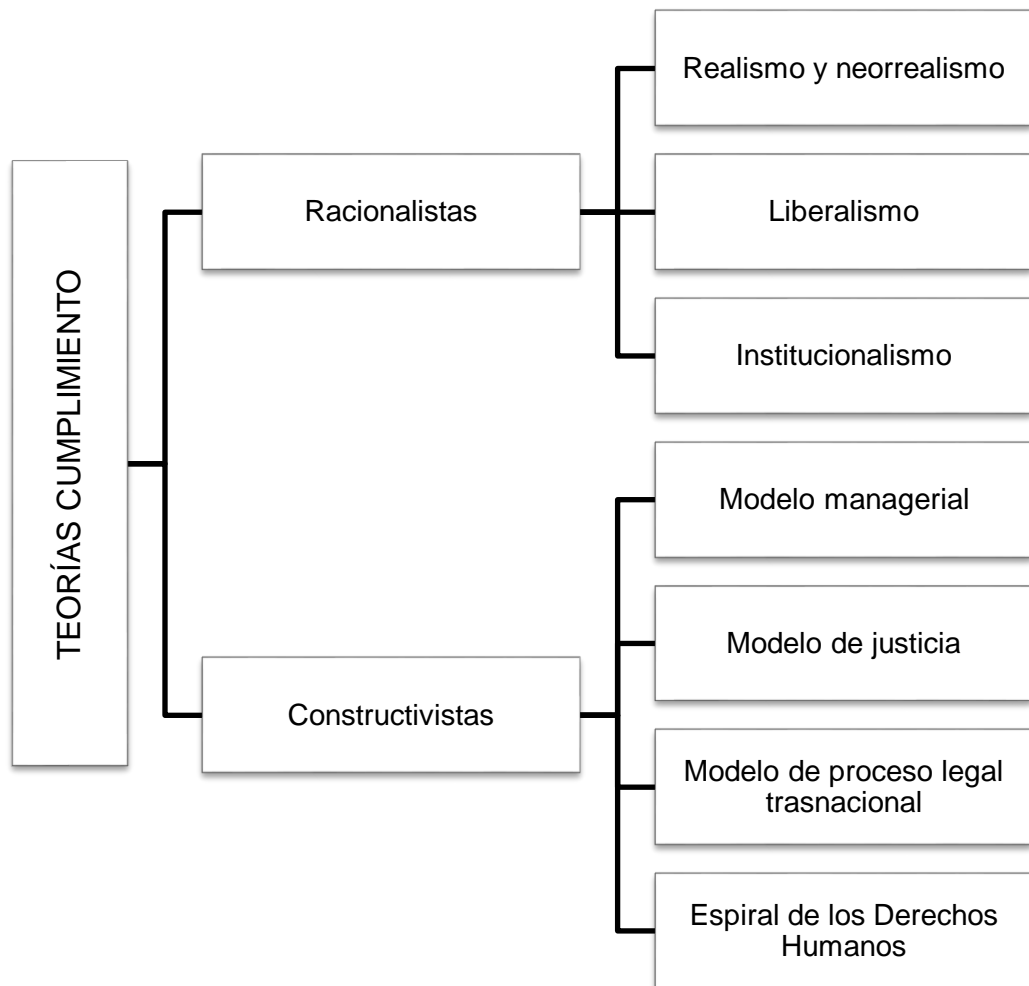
TEORÍAS CUMPLIMIENTO

Racionalistas

Realismo y neorrealismo

Liberalismo

Institucionalismo

Constructivistas

Modelo managerial

Modelo de justicia

Modelo de proceso legal trasnacional

Espiral de los Derechos Humanos